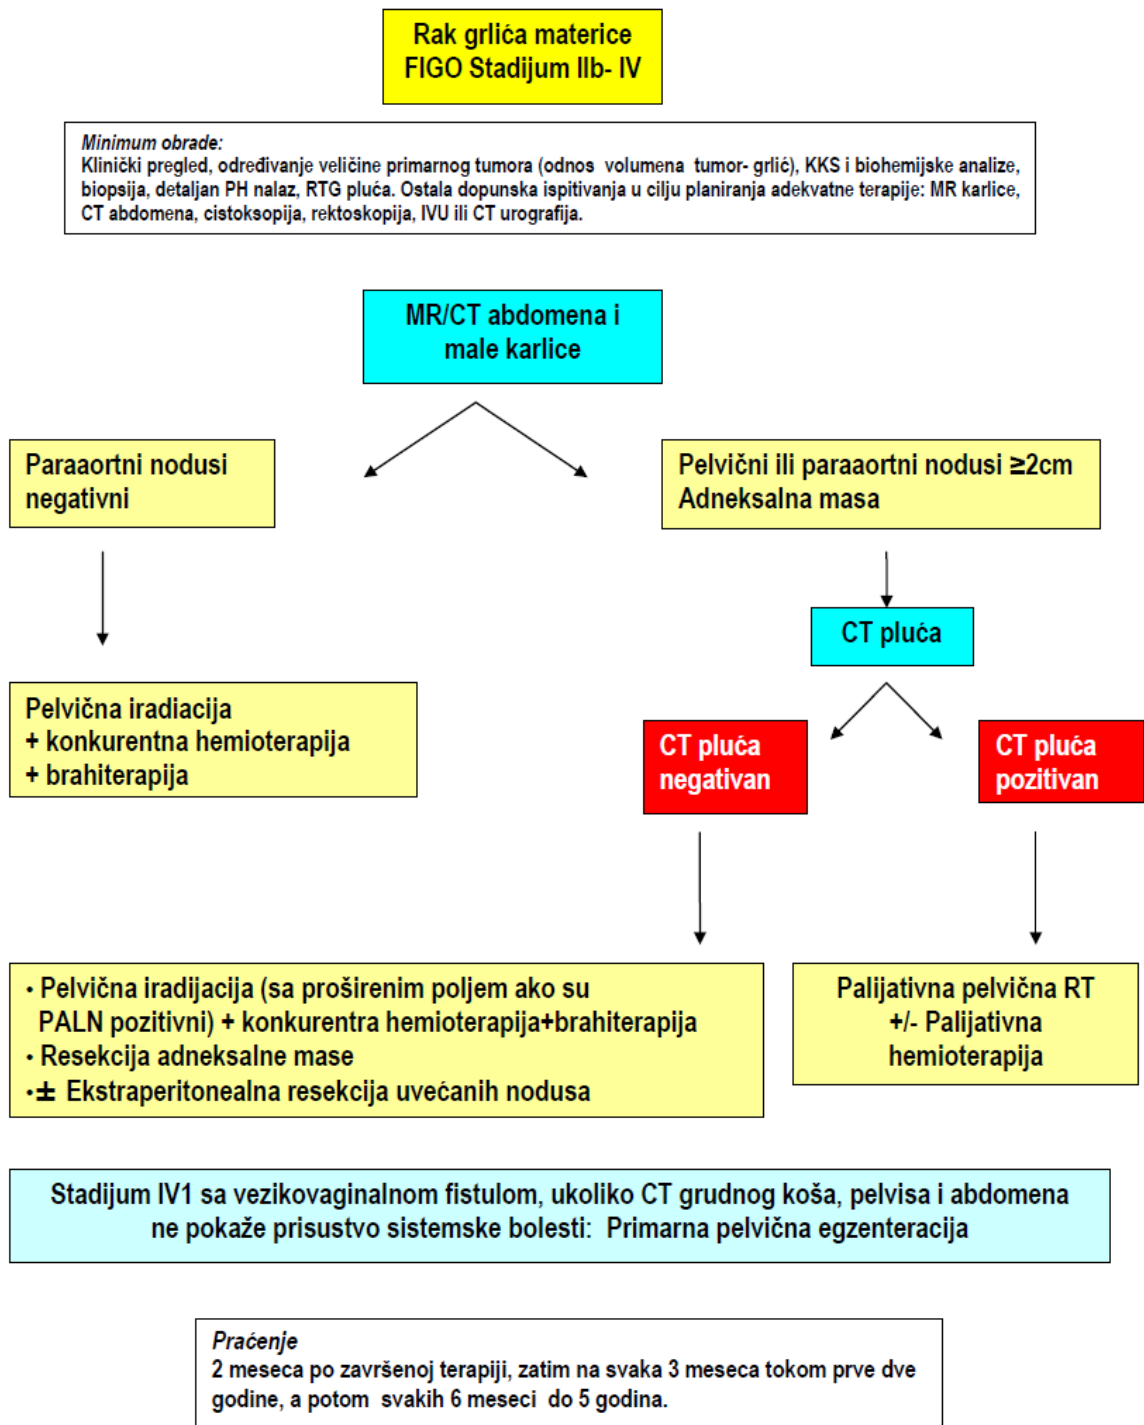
Rak grlića materice
FIGO Stadijum IIb- IV

Minimum obrade:
Klinički pregled, određivanje veličine primarnog tumora (odnos volumena tumor- grlić), KKS i biohemijske analize, biopsija, detaljan PH nalaz, RTG pluća. Ostala dopunska ispitivanja u cilju planiranja adekvatne terapije: MR karlice, CT abdomena, cistoskopija, rektoskopija, IVU ili CT urografija.

MR/CT abdomena i male karlice

Paraaortni nodusi negativni

Pelvični ili paraaortni nodusi ≥2cm
Adneksalna masa

CT pluća

Pelvična iradiacija
+ konkurentna hemioterapija
+ brahiterapija

CT pluća negativan

CT pluća pozitivan

• Pelvična iradijacija (sa proširenim poljem ako su PALN pozitivni) + konkurentra hemioterapija+brahiterapija
• Resekcija adneksalne mase
•$\pm$ Ekstraperitonealna resekcija uvećanih nodusa

Palijativna pelvična RT
+/- Palijativna hemioterapija

Stadijum IV1 sa vezikovaginalnom fistulom, ukoliko CT grudnog koša, pelvisa i abdomena ne pokaže prisustvo sistemske bolesti: Primarna pelvična egzenteracija

Praćenje
2 meseca po završenoj terapiji, zatim na svaka 3 meseca tokom prve dve godine, a potom svakih 6 meseci do 5 godina.